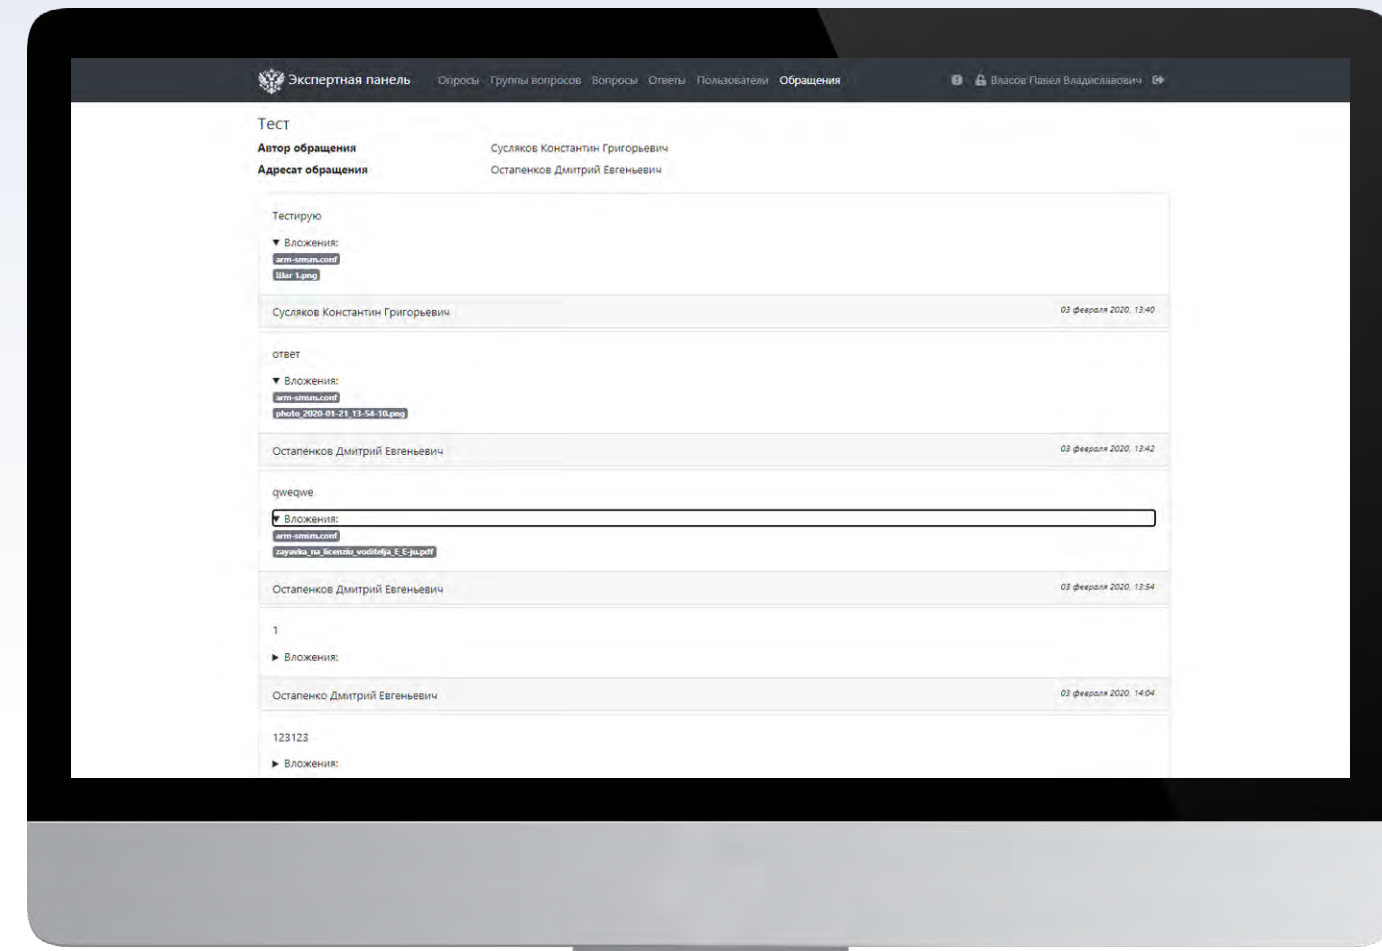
Экспертная панель Опросы Группы вопросов Вопросы Ответы Пользователи Обращения

Власов Павел Владиславович

Тест

| Автор обращения | Сусляков Константин Григорьевич |
|---|---|
| Адресат обращения | Остапенков Дмитрий Евгеньевич |

Тестирую

▼ Вложения:
arm-smsm.conf
Шаг 1.png

Сусляков Константин Григорьевич 03 февраля 2020, 13:40

ответ

▼ Вложения:
arm-smsm.conf
photo_2020-01-21_13-54-10.png

Остапенков Дмитрий Евгеньевич 03 февраля 2020, 13:42

qweqwe

▼ Вложения:
arm-smsm.conf
zayavka_na_licenziu_voditelja_E_E-ju.pdf

Остапенков Дмитрий Евгеньевич 03 февраля 2020, 13:54

1

► Вложения:

Остапенко Дмитрий Евгеньевич 03 февраля 2020, 14:04

123123

► Вложения: